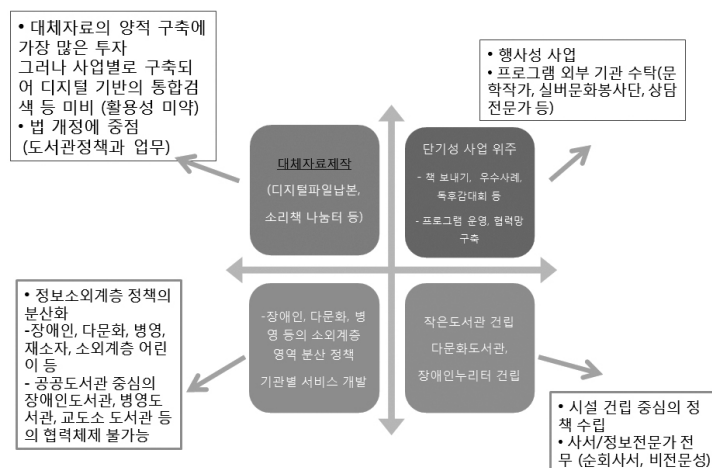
• 대체자료의 양적 구축에 가장 많은 투자
그러나 사업별로 구축되어 디지털 기반의 통합검색 등 미비 (활용성 미약)
• 법 개정에 중점 (도서관정책과 업무)

• 행사성 사업
• 프로그램 외부 기관 수탁(문학작가, 실버문화봉사단, 상담전문가 등)

대체자료제작
(디지털파일납본, 소리책 나눔터 등)

단기성 사업 위주
- 책 보내기, 우수사례, 독후감대회 등
- 프로그램 운영, 협력망 구축

• 정보소외계층 정책의 분산화
-장애인, 다문화, 병영, 재소자, 소외계층 어린이 등
- 공공도서관 중심의 장애인도서관, 병영도서관, 교도소 도서관 등의 협력체제 불가능

-장애인, 다문화, 병영 등의 소외계층 영역 분산 정책
기관별 서비스 개발

작은도서관 건립
다문화도서관, 장애인누리터 건립

• 시설 건립 중심의 정책 수립
• 사서/정보전문가 전무 (순회사서, 비전문성)